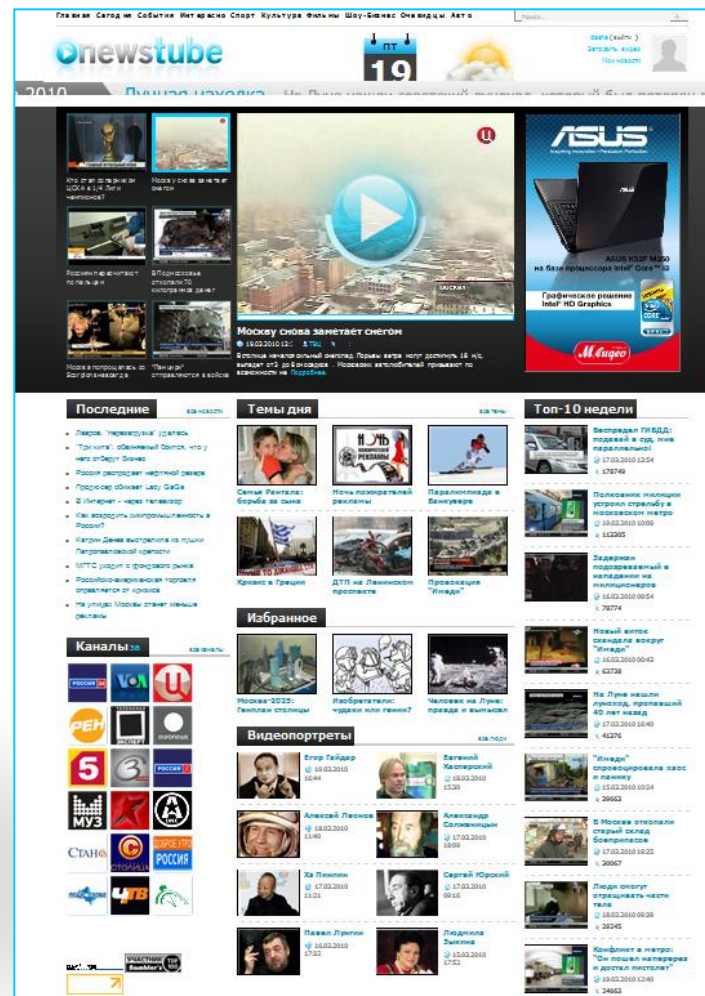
Главная Сегодня События Интересно Спорт Культура Фильмы Шоу-Бизнес Очевидцы Авто

Поиск...

newstube

пт
19

Войти (выйти)
Загрузить видео
Мои новости

2010 Лунная находка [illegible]

Кто станет соперником ЦСКА в 1/4 Лиги чемпионов?

Москву снова заметает снегом

Россиян перевели на 70 процентов...

В Подмосковье откопали 70 килограммов денег

Москва попрощалась с Борисом Акуниным

"Танцоры" отправляются в войска

Москву снова заметает снегом

19.02.2010 13: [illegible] ТВЦ

В столице начался сильный снегопад. Порывы ветра могут достигнуть 18 м/с, выпадет от 3 до 5 см осадков. Москвичей автолюбителей призывают по возможности на Подробнее.

ASUS
ASUS K52F M350
на базе процессора Intel® Core™ i3
Графическое решение Intel® HD Graphics
М.видео

Последние
все новости

Лавров: "перезагрузка" удалась
"Три кита": обвиняемый болтсн, что у него отберут бизнес
Россия распродает нефтяной резерв
Продюсер обвиняет Lady GaGa
В Интернет - через телевизор
Как возродить рождаемость в России?
Катрин Денев выстрелила из пушки Петропавловской крепости
МТТС уходит с фондового рынка
Российско-американская торговля оправляется от кризиса
На улицах Москвы станет меньше рекламы

Темы дня
все темы

Семья Рентале: борьба за сына
Ночь пожирателей рекламы
Паралимпиада в Ванкувере
Кризис в Греции
ДТП на Ленинском проспекте
Провокация "Имеди"

Избранное

Москва-2025: Генплан столицы
Изобретатели: чудаки или гении?
Человек на Луне: правда и вымысел

Видеопортреты
все люди

Егор Гайдар
19.02.2010
16:44

Евгений Касперский
18.02.2010
15:30

Алексей Леонов
18.02.2010
11:40

Александр Солженицын
17.02.2010
18:09

Хе Пинлин
17.02.2010
15:21

Сергей Юрский
17.02.2010
09:16

Павел Лунгин
16.02.2010
17:52

Людмила Зыкина
15.02.2010
17:52

Каналы 38
все каналы

Топ-10 недели

Беспредел ГИБДД: подевай в суд, мне параллельно!
15.02.2010 12:54
179749

Полковник милиции устроил стрельбу в московском метро
15.02.2010 10:08
113305

Задержан подозреваемый в нападении на милиционеров
15.02.2010 09:54
78774

Новый виток скандала вокруг "Имеди"
15.02.2010 00:43
63738

На Луне нашли луноход, пропавший 40 лет назад
17.02.2010 16:40
41376

"Имеди" спровоцировала хаос и панику
15.02.2010 10:24
39953

В Москве откопали старый склад боеприпасов
17.02.2010 15:25
30067

Люди смогут отращивать части тела
15.02.2010 09:39
28245

Конфликт в метро: "Он пошел напролом и достал пистолет"
15.02.2010 12:40
24653

Участник Rambler's TOP 100